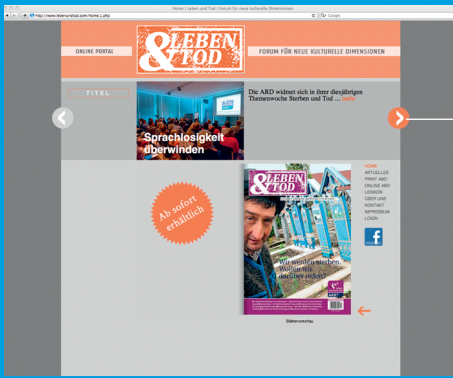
Home | Leben und Tod | Forum für neue kulturelle Dimensionen

http://www.lebenundtod.com/home_1.php

Google

ONLINE PORTAL

& LEBEN TOD

FORUM FÜR NEUE KULTURELLE DIMENSIONEN

TITEL

Sprachlosigkeit überwinden

Die ARD widmet sich in ihrer diesjährigen Themenwoche Sterben und Tod ... mehr

Ab sofort erhältlich

& LEBEN TOD

Wir werden sterben. Wollen wir darüber reden?

HOME
AKTUELLES
PRINT ABO
ONLINE ABO
LEXIKON
ÜBER UNS
KONTAKT
IMPRESSUM
LOGIN

Blättervorschau